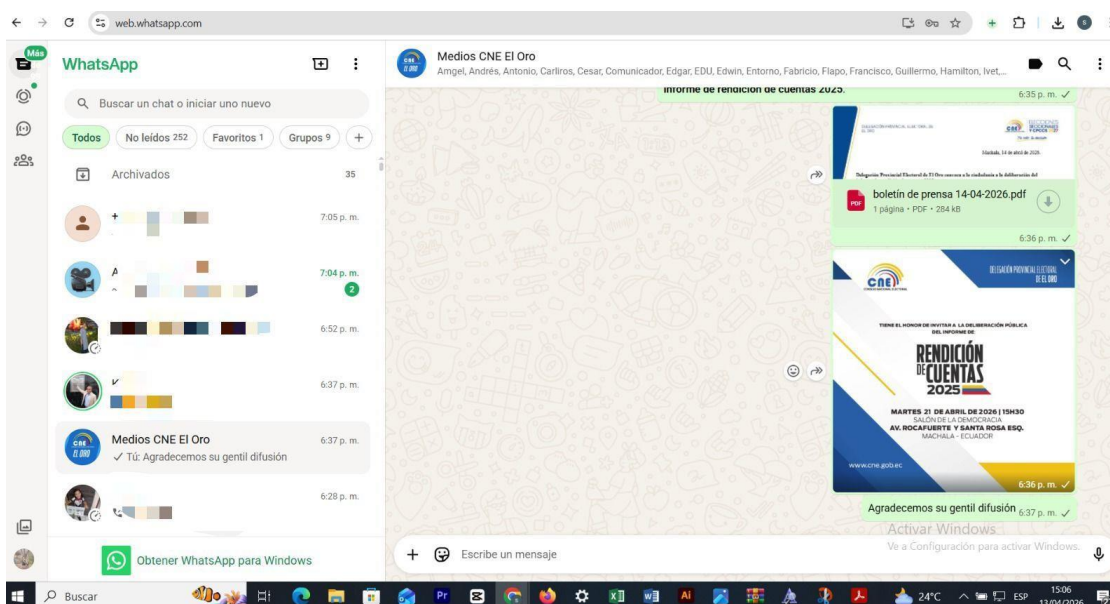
web.whatsapp.com

Más

WhatsApp

Buscar un chat o iniciar uno nuevo

Todos No leídos 252 Favoritos 1 Grupos 9 +

Archivados 35

+ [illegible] 7:05 p. m.

A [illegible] 7:04 p. m. 2

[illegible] 6:52 p. m.

V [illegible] 6:37 p. m.

Medios CNE El Oro 6:37 p. m.
✓ Tú: Agradecemos su gentil difusión

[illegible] 6:28 p. m.

Obtener WhatsApp para Windows

Medios CNE El Oro
Amgel, Andrés, Antonio, Carliros, Cesar, Comunicador, Edgar, EDU, Edwin, Entorno, Fabricio, Flapo, Francisco, Guillermo, Hamilton, Ivet,...

informe de rendición de cuentas 2025. 6:35 p. m.

boletín de prensa 14-04-2026.pdf
1 página • PDF • 284 kB
6:36 p. m.

CNE
DELEGACIÓN PROVINCIAL ELECTORAL DE EL ORO
TIENE EL HONOR DE INVITAR A LA DELIBERACIÓN PÚBLICA DEL INFORME DE
RENDICIÓN DE CUENTAS 2025
MARTES 21 DE ABRIL DE 2026 | 15H30
SALÓN DE LA DEMOCRACIA
AV. ROCAFUERTE Y SANTA ROSA ESQ.
MACHALA - ECUADOR
www.cne.gob.ec
6:36 p. m.

Agradecemos su gentil difusión 6:37 p. m.

Activar Windows
Ve a Configuración para activar Windows.

Escribe un mensaje

Buscar 24°C ESP 15:06 13/04/2026